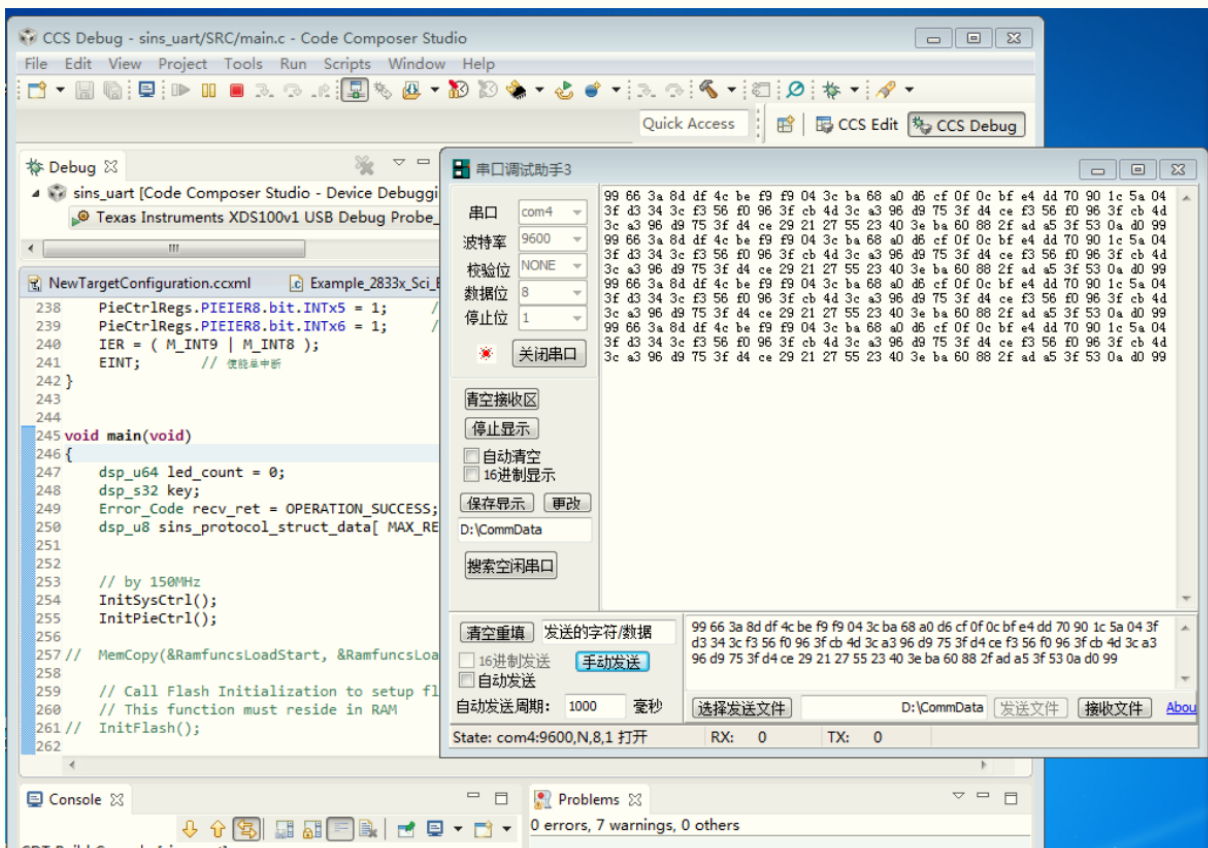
CCS Debug - sins_uart/SRC/main.c - Code Composer Studio

File Edit View Project Tools Run Scripts Window Help

Quick Access

CCS Edit CCS Debug

Debug

sins_uart [Code Composer Studio - Device Debuggi

Texas Instruments XDS100v1 USB Debug Probe_

NewTargetConfiguration.ccxml

Example_2833x_Sci_E

238 PieCtrlRegs.PIEIER8.bit.INTx5 = 1; /
239 PieCtrlRegs.PIEIER8.bit.INTx6 = 1; /
240 IER = ( M_INT9 | M_INT8 );
241 EINT; // 使能串中断
242 }
243
244
245 void main(void)
246 {
247 dsp_u64 led_count = 0;
248 dsp_s32 key;
249 Error_Code recv_ret = OPERATION_SUCCESS;
250 dsp_u8 sins_protocol_struct_data[ MAX_RE
251
252
253 // by 150MHz
254 InitSysCtrl();
255 InitPieCtrl();
256
257 // MemCopy(&RamfuncsLoadStart, &RamfuncsLoa
258
259 // Call Flash Initialization to setup fl
260 // This function must reside in RAM
261 // InitFlash();
262

Console

Problems

0 errors, 7 warnings, 0 others

串口调试助手3

串口 com4
波特率 9600
校验位 NONE
数据位 8
停止位 1

关闭串口

清空接收区
停止显示
自动清空
16进制显示
保存显示 更改
D:\CommData
搜索空闲串口

99 66 3a 8d df 4c be f9 f9 04 3c ba 68 a0 d6 cf 0f 0c bf e4 dd 70 90 1c 5a 04 3f d3 34 3c f3 56 f0 96 3f cb 4d 3c a3 96 d9 75 3f d4 ce f3 56 f0 96 3f cb 4d 3c a3 96 d9 75 3f d4 ce 29 21 27 55 23 40 3e ba 60 88 2f ad a5 3f 53 0a d0 99 66 3a 8d df 4c be f9 f9 04 3c ba 68 a0 d6 cf 0f 0c bf e4 dd 70 90 1c 5a 04 3f d3 34 3c f3 56 f0 96 3f cb 4d 3c a3 96 d9 75 3f d4 ce f3 56 f0 96 3f cb 4d 3c a3 96 d9 75 3f d4 ce 29 21 27 55 23 40 3e ba 60 88 2f ad a5 3f 53 0a d0 99 66 3a 8d df 4c be f9 f9 04 3c ba 68 a0 d6 cf 0f 0c bf e4 dd 70 90 1c 5a 04 3f d3 34 3c f3 56 f0 96 3f cb 4d 3c a3 96 d9 75 3f d4 ce f3 56 f0 96 3f cb 4d 3c a3 96 d9 75 3f d4 ce 29 21 27 55 23 40 3e ba 60 88 2f ad a5 3f 53 0a d0 99 66 3a 8d df 4c be f9 f9 04 3c ba 68 a0 d6 cf 0f 0c bf e4 dd 70 90 1c 5a 04 3f d3 34 3c f3 56 f0 96 3f cb 4d 3c a3 96 d9 75 3f d4 ce f3 56 f0 96 3f cb 4d 3c a3 96 d9 75 3f d4 ce 29 21 27 55 23 40 3e ba 60 88 2f ad a5 3f 53 0a d0 99

清空重填 发送的字符/数据
16进制发送 手动发送
自动发送
自动发送周期: 1000 毫秒

99 66 3a 8d df 4c be f9 f9 04 3c ba 68 a0 d6 cf 0f 0c bf e4 dd 70 90 1c 5a 04 3f d3 34 3c f3 56 f0 96 3f cb 4d 3c a3 96 d9 75 3f d4 ce f3 56 f0 96 3f cb 4d 3c a3 96 d9 75 3f d4 ce 29 21 27 55 23 40 3e ba 60 88 2f ad a5 3f 53 0a d0 99

选择发送文件 D:\CommData 发送文件 接收文件 Abou

State: com4:9600,N,8,1 打开 RX: 0 TX: 0